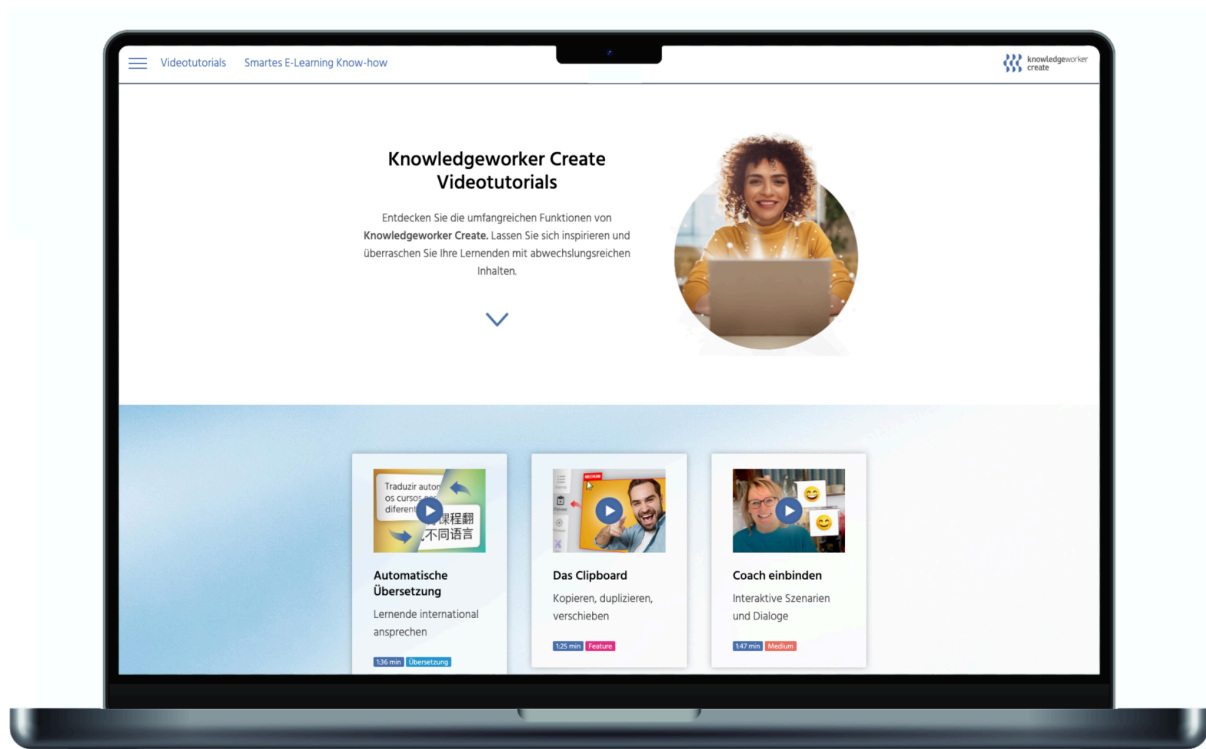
Videotutorials Smartes E-Learning Know-how

knowledgeworker create

Knowledgeworker Create Videotutorials

Entdecken Sie die umfangreichen Funktionen von **Knowledgeworker Create.** Lassen Sie sich inspirieren und überraschen Sie Ihre Lernenden mit abwechslungsreichen Inhalten.

Traduzir autom os cursos p diferent 课程翻 不同语言

Automatische Übersetzung

Lernende international ansprechen

1:36 min Übersetzung

Das Clipboard

Kopieren, duplizieren, verschieben

1:25 min Feature

Coach einbinden

Interaktive Szenarien und Dialoge

1:47 min Medium